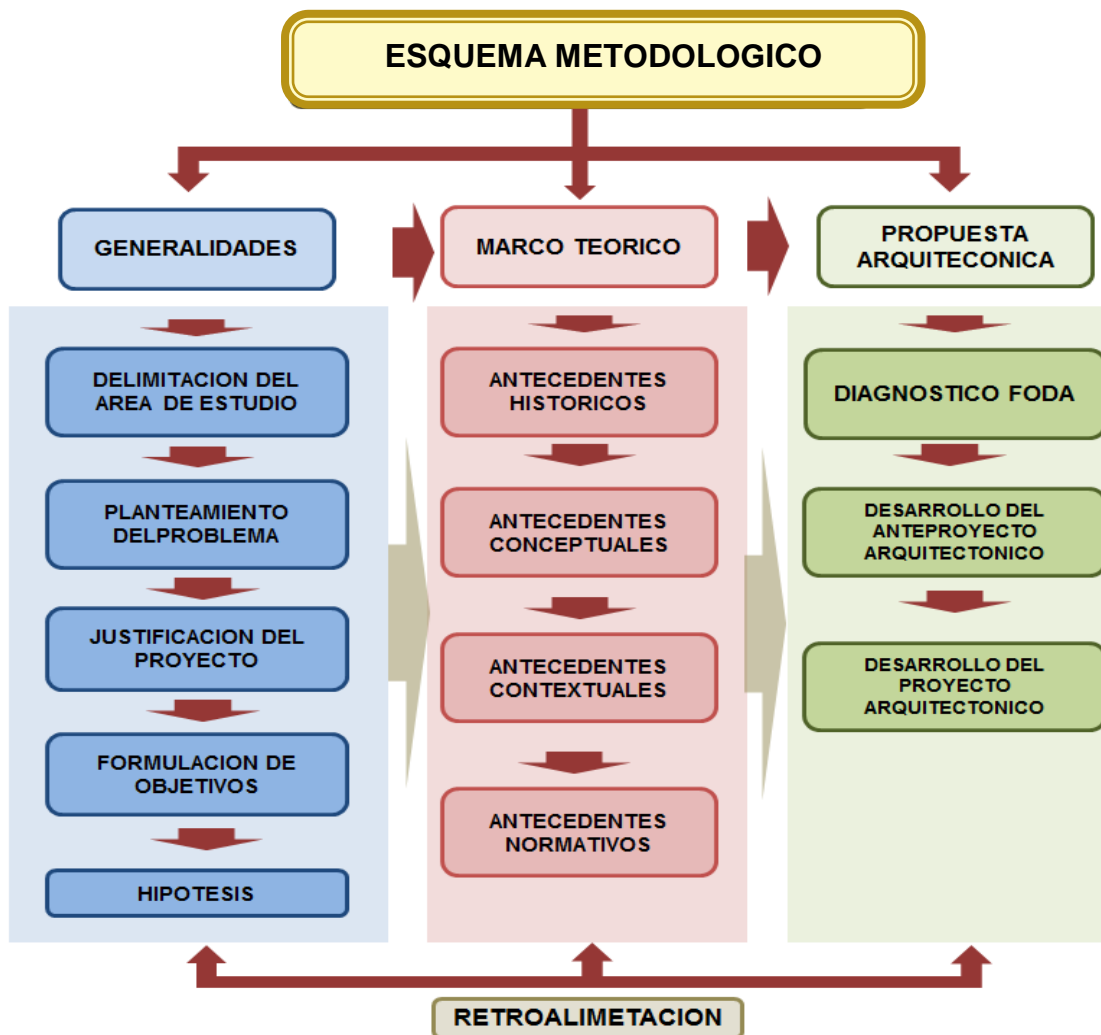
ESQUEMA METODOLOGICO

GENERALIDADES

DELIMITACION DEL AREA DE ESTUDIO

PLANTEAMIENTO DELPROBLEMA

JUSTIFICACION DEL PROYECTO

FORMULACION DE OBJETIVOS

HIPOTESIS

MARCO TEORICO

ANTECEDENTES HISTORICOS

ANTECEDENTES CONCEPTUALES

ANTECEDENTES CONTEXTUALES

ANTECEDENTES NORMATIVOS

PROPUESTA ARQUITECONICA

DIAGNOSTICO FODA

DESARROLLO DEL ANTEPROYECTO ARQUITECTONICO

DESARROLLO DEL PROYECTO ARQUITECTONICO

RETROALIMETACION